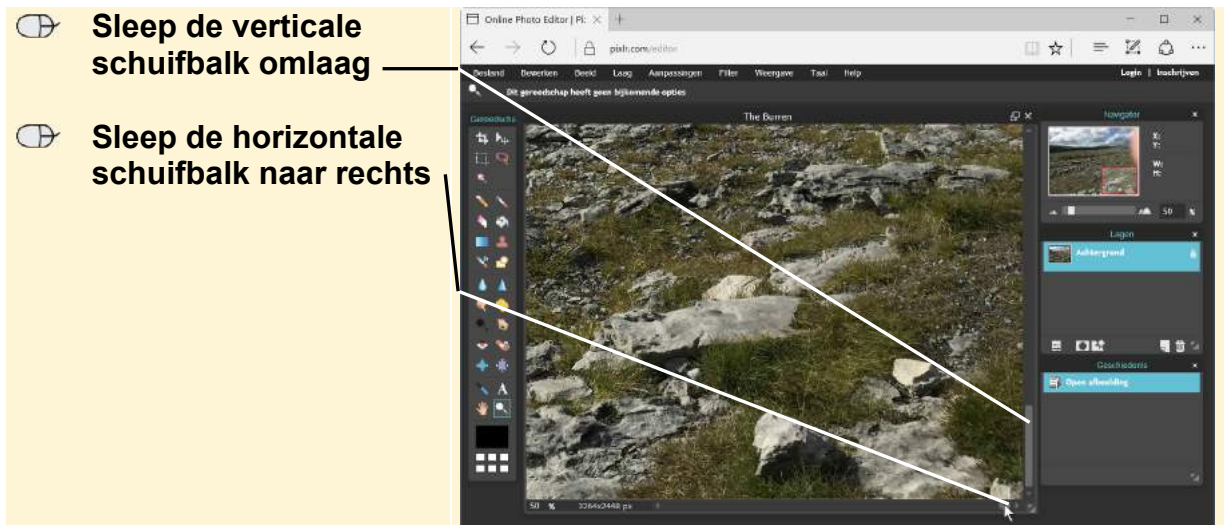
Sleep de verticale schuifbalk omlaag

Sleep de horizontale schuifbalk naar rechts

Online Photo Editor | Pi ×

pixlr.com/editor

Bestand Bewerken Beeld Laag Aanpassingen Filter Weergave Taal Help

Login | Inschrijven

Dit gereedschap heeft geen bijkomende opties

Gereedschap

The Burren

Navigator

X:
Y:
W:
H:

50 %

Lagen

Achtergrond

Geschiedenis

Open afbeelding

50 % 3264x2448 px